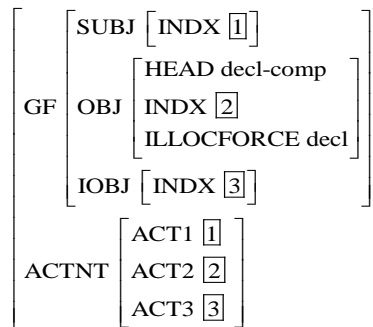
$\begin{bmatrix} \text{GF} & \begin{bmatrix} \text{SUBJ} & \begin{bmatrix} \text{INDX } \boxed{1} \end{bmatrix} \\ \text{OBJ} & \begin{bmatrix} \text{HEAD decl-comp} \\ \text{INDX } \boxed{2} \\ \text{ILLOCFORCE decl} \end{bmatrix} \\ \text{IOBJ} & \begin{bmatrix} \text{INDX } \boxed{3} \end{bmatrix} \end{bmatrix} \\ \text{ACTNT} & \begin{bmatrix} \text{ACT1 } \boxed{1} \\ \text{ACT2 } \boxed{2} \\ \text{ACT3 } \boxed{3} \end{bmatrix} \end{bmatrix}$